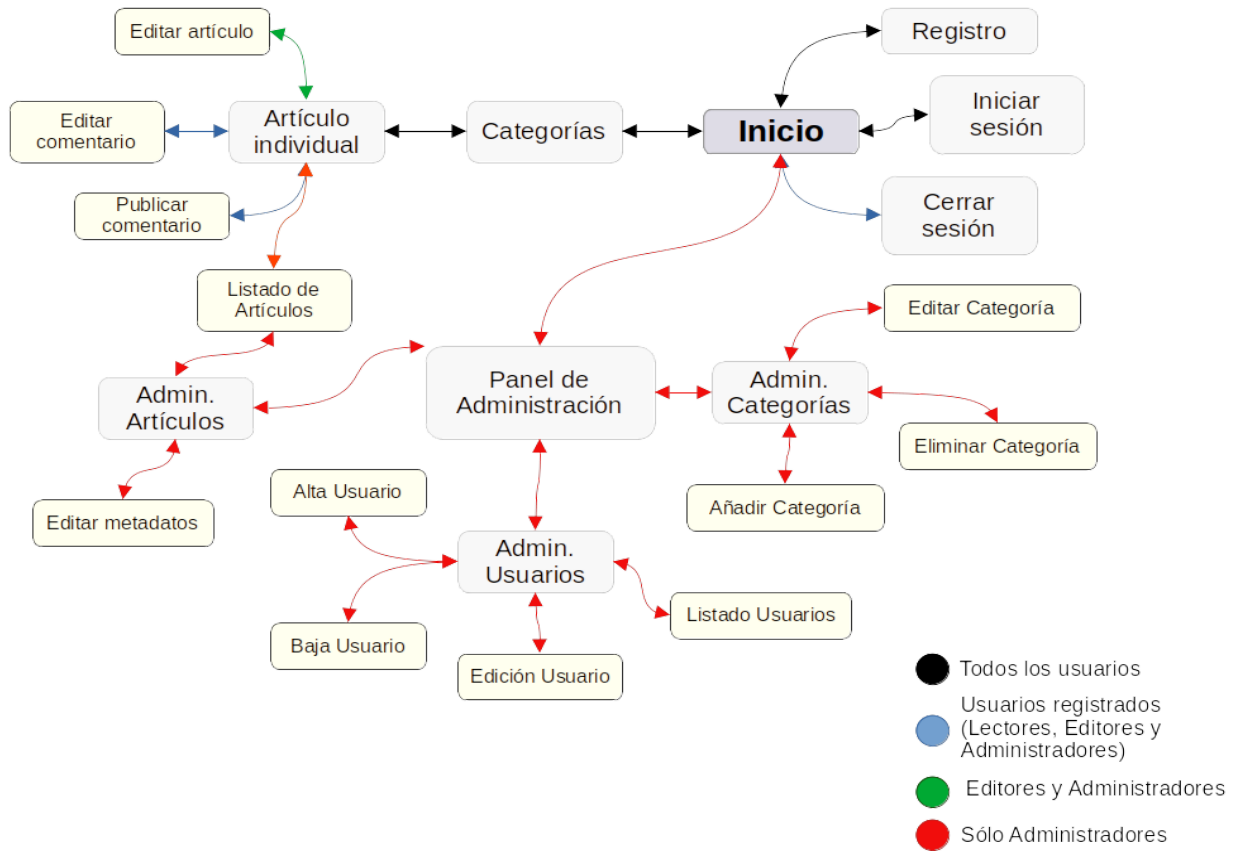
Editar artículo

Registro

Editar comentario

Artículo individual

Categorías

Inicio

Iniciar sesión

Publicar comentario

Cerrar sesión

Listado de Artículos

Editar Categoría

Admin. Artículos

Panel de Administración

Admin. Categorías

Eliminar Categoría

Editar metadatos

Alta Usuario

Añadir Categoría

Admin. Usuarios

Listado Usuarios

Baja Usuario

Edición Usuario

Todos los usuarios

Usuarios registrados (Lectores, Editores y Administradores)

Editores y Administradores

Sólo Administradores